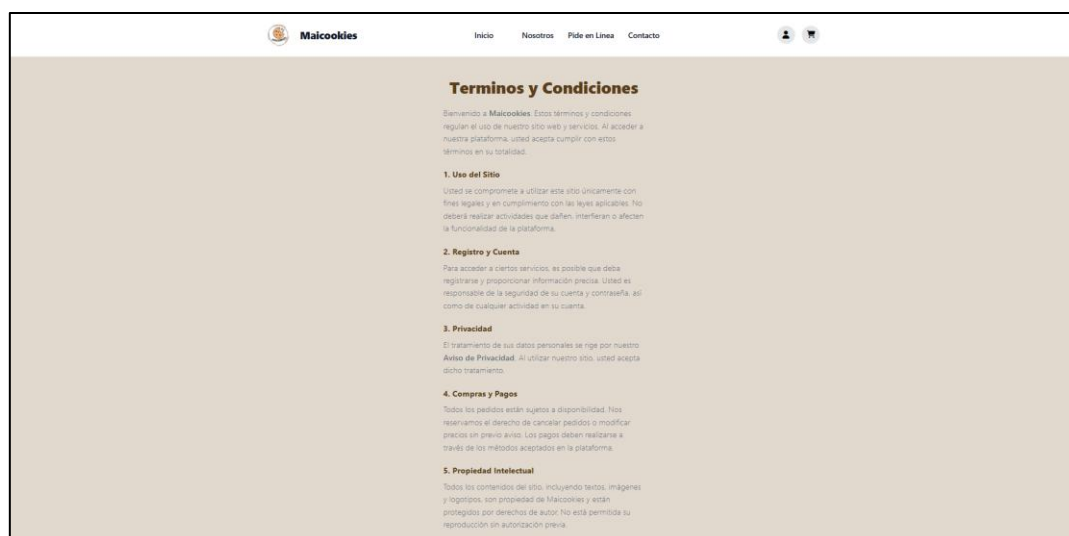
Maicookies

Inicio Nosotros Pide en Linea Contacto

Terminos y Condiciones

Bienvenido a Maicookies. Estos términos y condiciones regulan el uso de nuestro sitio web y servicios. Al acceder a nuestra plataforma, usted acepta cumplir con estos términos en su totalidad.

1. Uso del Sitio

Usted se compromete a utilizar este sitio únicamente con fines legales y en cumplimiento con las leyes aplicables. No deberá realizar actividades que dañen, interfieran o afecten la funcionalidad de la plataforma.

2. Registro y Cuenta

Para acceder a ciertos servicios, es posible que deba registrarse y proporcionar información precisa. Usted es responsable de la seguridad de su cuenta y contraseña, así como de cualquier actividad en su cuenta.

3. Privacidad

El tratamiento de sus datos personales se rige por nuestro Aviso de Privacidad. Al utilizar nuestro sitio, usted acepta dicho tratamiento.

4. Compras y Pagos

Todos los pedidos están sujetos a disponibilidad. Nos reservamos el derecho de cancelar pedidos o modificar precios sin previo aviso. Los pagos deben realizarse a través de los métodos aceptados en la plataforma.

5. Propiedad Intelectual

Todos los contenidos del sitio, incluyendo textos, imágenes y logotipos, son propiedad de Maicookies y están protegidos por derechos de autor. No está permitida su reproducción sin autorización previa.